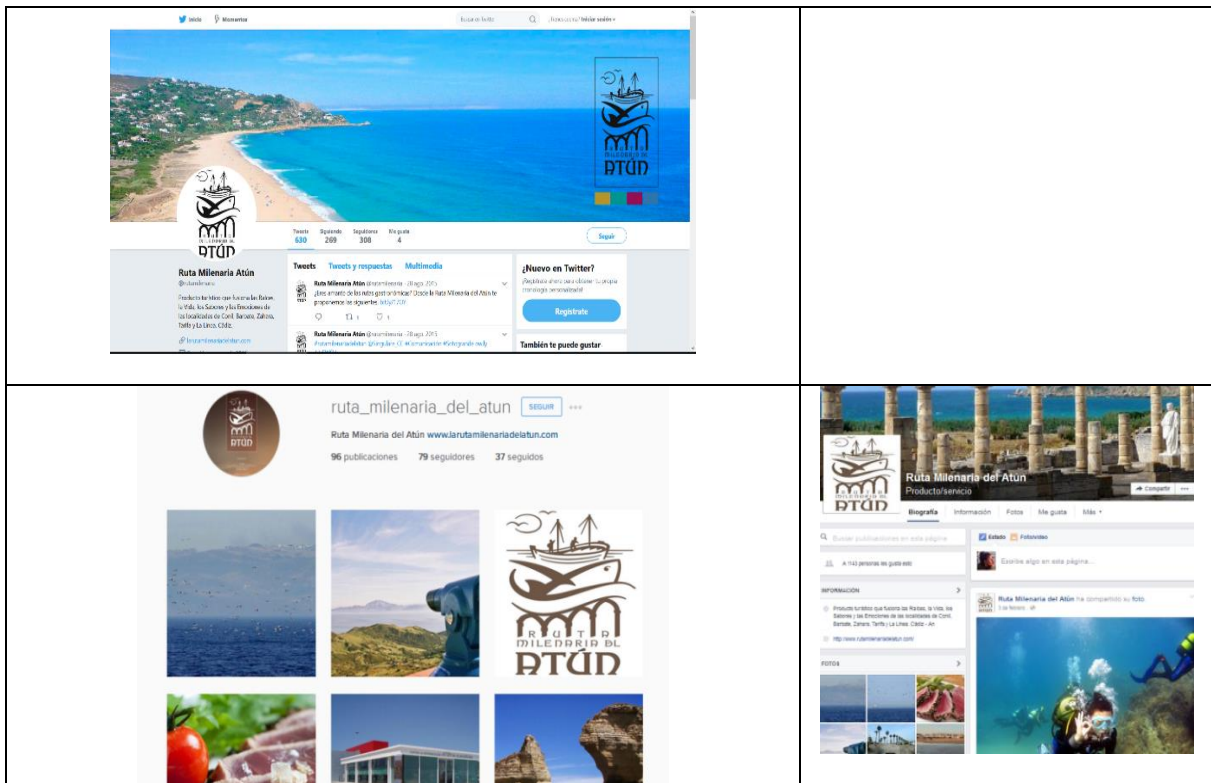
Inicio Momentos

Buscar en Twitter ¿Tienes cuenta? Iniciar sesión

MILENARIA DEL ATÚN

Tweets 630 Siguiendo 269 Seguidores 308 Me gusta 4

Seguir

Ruta Milenaria Atún
@rutamilenaria

Producto turístico que fusiona las Raíces, la Vida, los Sabores y las Emociones de las localidades de Conil, Barbate, Zahara, Tarifa y La Línea. Cádiz.

larutamilenariadelatun.com

Tweets Tweets y respuestas Multimedia

Ruta Milenaria Atún @rutamilenaria · 28 ago. 2015
¿Eres amante de las rutas gastronómicas? Desde la Ruta Milenaria del Atún te proponemos las siguientes: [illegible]

Ruta Milenaria Atún @rutamilenaria · 28 ago. 2015
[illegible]

¿Nuevo en Twitter?
¡Regístrate ahora para obtener tu propia cronología personalizada!

Regístrate

También te puede gustar

ruta_milenaria_del_atun SEGUIR

Ruta Milenaria del Atún www.larutamilenariadelatun.com

96 publicaciones 79 seguidores 37 seguidos

RUTA MILENARIA DEL ATÚN

Ruta Milenaria del Atún
Producto/servicio

Compartir

Biografía Información Fotos Me gusta Más

Buscar publicaciones en esta página

A 1143 personas les gusta esto

Estado Foto/vídeo

Escribe algo en esta página...

INFORMACIÓN

Producto turístico que fusiona las Raíces, la Vida, los Sabores y las Emociones de las localidades de Conil, Barbate, Zahara, Tarifa y La Línea. Cádiz - An

http://www.rutamilenariadelatun.com/

FOTOS

Ruta Milenaria del Atún ha compartido su foto.
5 de febrero